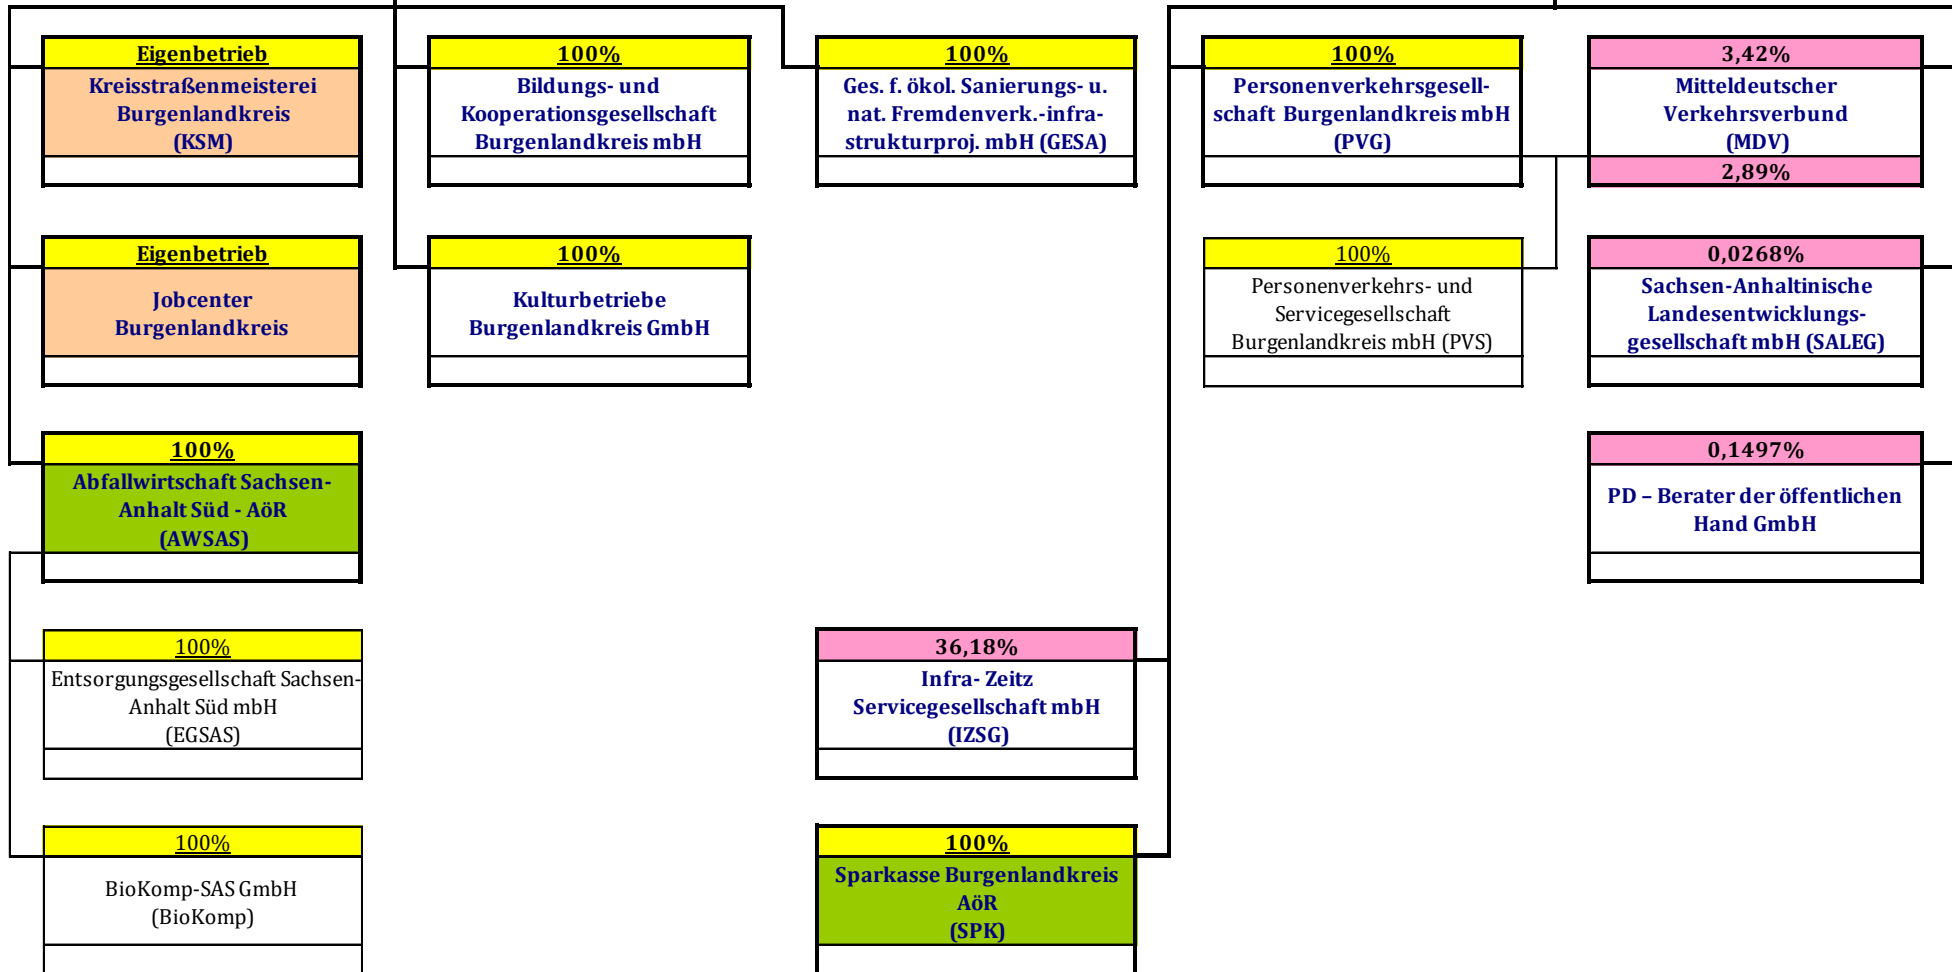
Eigenbetrieb
Kreisstraßenmeisterei Burgenlandkreis (KSM)

100%
Bildungs- und Kooperationsgesellschaft Burgenlandkreis mbH

100%
Ges. f. ökol. Sanierungs- u. nat. Fremdenverk.-infrastrukturproj. mbH (GESA)

100%
Personenverkehrsgesellschaft Burgenlandkreis mbH (PVG)

3,42%
Mitteldeutscher Verkehrsverbund (MDV)
2,89%

Eigenbetrieb
Jobcenter Burgenlandkreis

100%
Kulturbetriebe Burgenlandkreis GmbH

100%
Personenverkehrs- und Servicegesellschaft Burgenlandkreis mbH (PVS)

0,0268%
Sachsen-Anhaltinische Landesentwicklungsgesellschaft mbH (SALEG)

100%
Abfallwirtschaft Sachsen-Anhalt Süd - AöR (AWSAS)

0,1497%
PD – Berater der öffentlichen Hand GmbH

100%
Entsorgungsgesellschaft Sachsen-Anhalt Süd mbH (EGSAS)

36,18%
Infra- Zeitz Servicegesellschaft mbH (IZSG)

100%
BioKomp-SAS GmbH (BioKomp)

100%
Sparkasse Burgenlandkreis AöR (SPK)